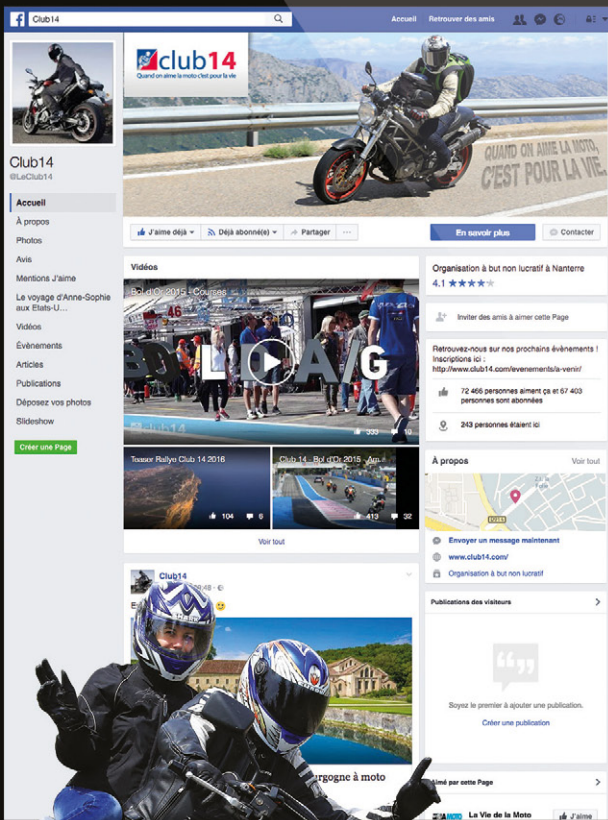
Club14

Accueil Retrouver des amis

club14
Quand on aime la moto c'est pour la vie

QUAND ON AIME LA MOTO, C'EST POUR LA VIE.

Club14
@LeClub14

Accueil
À propos
Photos
Avis
Mentions J'aime
Le voyage d'Anne-Sophie aux Etats-U...
Vidéos
Évènements
Articles
Publications
Déposez vos photos
Slideshow

Créer une Page

J'aime déjà Déjà abonné(e) Partager ···

En savoir plus Contacter

Vidéos

Bol d'Or 2015 - Courses

333 10

Teaser Rallye Club 14 2016
104 6

Club 14 - Bol d'Or 2015 - Am...
413 32

Voir tout

Organisation à but non lucratif à Nanterre
4.1 ★★★★

Inviter des amis à aimer cette Page

Retrouvez-nous sur nos prochains évènements ! Inscriptions ici : http://www.club14.com/evenements/a-venir/

72 466 personnes aiment ça et 67 403 personnes sont abonnées

243 personnes étaient ici

À propos Voir tout

Envoyer un message maintenant
www.club14.com/
Organisation à but non lucratif

Publications des visiteurs

Soyez le premier à ajouter une publication.
Créer une publication

Club14

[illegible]rgogne à moto

Aimé par cette Page

La Vie de la Moto J'aime